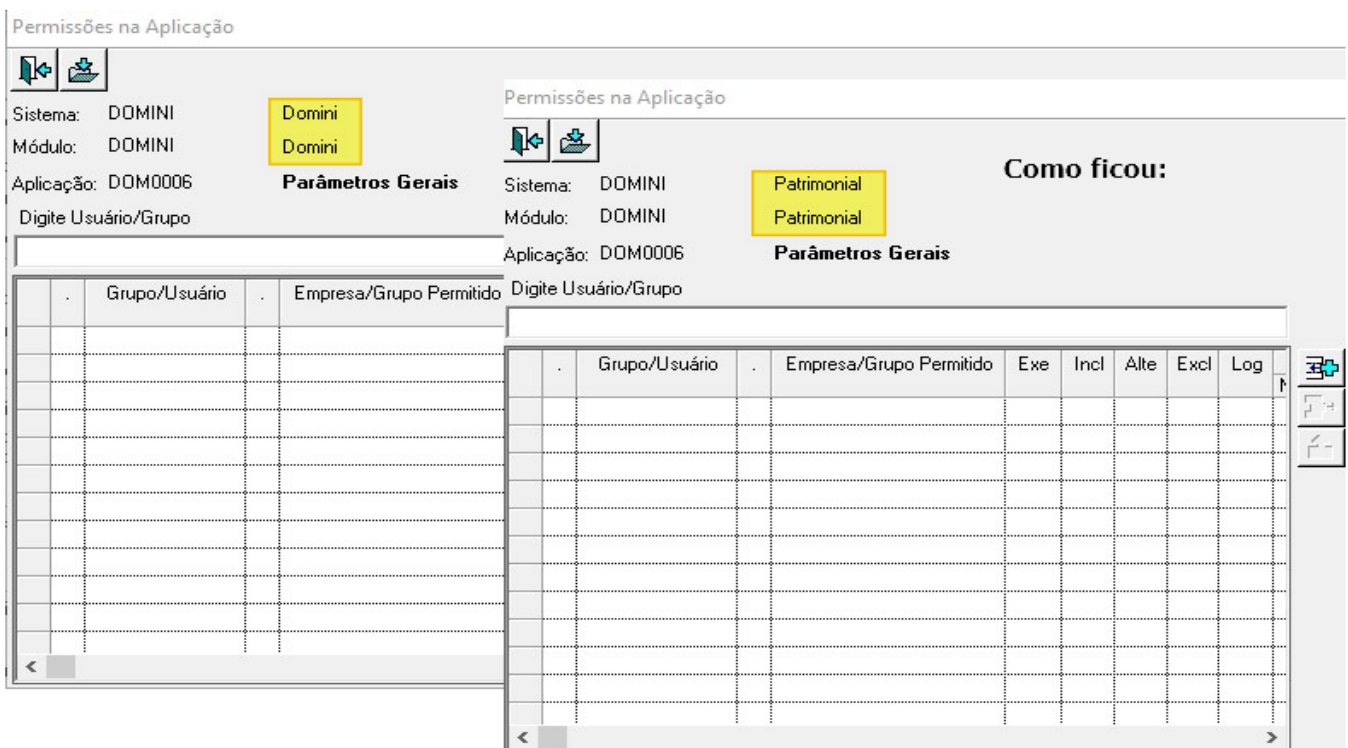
Permissões na Aplicação

Sistema: DOMINI Domini
Módulo: DOMINI Domini
Aplicação: DOM0006 Parâmetros Gerais
Digite Usuário/Grupo

| | . | Grupo/Usuário | . | Empresa/Grupo Permitido |
|---|---|---|---|---|

Permissões na Aplicação

Como ficou:

Sistema: DOMINI Patrimonial
Módulo: DOMINI Patrimonial
Aplicação: DOM0006 Parâmetros Gerais
Digite Usuário/Grupo

| | . | Grupo/Usuário | . | Empresa/Grupo Permitido | Exe | Incl | Alte | Excl | Log |
|---|---|---|---|---|---|---|---|---|---|